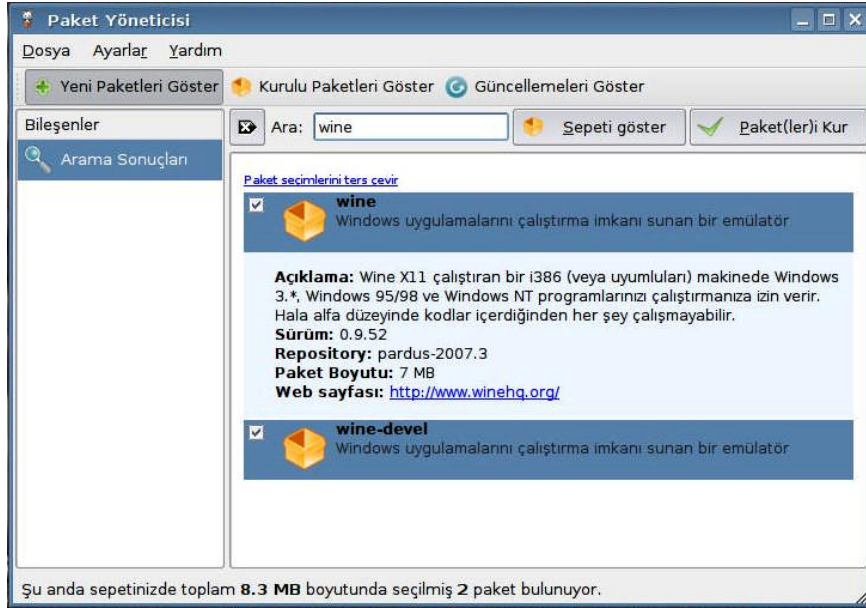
Paket Yöneticisi

Dosya Ayarlar Yardım

Yeni Paketleri Göster Kurulu Paketleri Göster Güncellemeleri Göster

Bileşenler

Arama Sonuçları

Ara: wine

Sepeti göster

Paket(ler)i Kur

Paket seçimlerini ters çevir

wine
Windows uygulamalarını çalıştırma imkanı sunan bir emülatör

**Açıklama:** Wine X11 çalıştıran bir i386 (veya uyumluları) makinede Windows 3.*, Windows 95/98 ve Windows NT programlarınızı çalıştırmanıza izin verir. Hala alfa düzeyinde kodlar içerdiğinden her şey çalışmayabilir.
**Sürüm:** 0.9.52
**Repository:** pardus-2007.3
**Paket Boyutu:** 7 MB
**Web sayfası:** http://www.winehq.org/

wine-devel
Windows uygulamalarını çalıştırma imkanı sunan bir emülatör

Şu anda sepetinizde toplam **8.3 MB** boyutunda seçilmiş **2** paket bulunuyor.